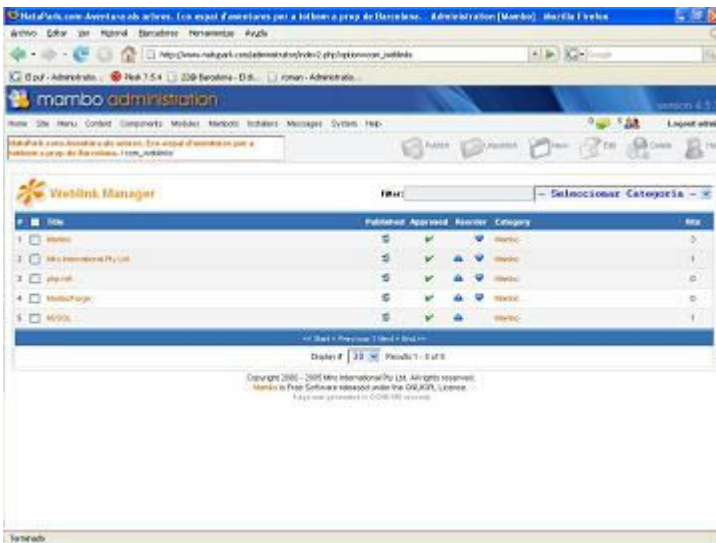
NaturPark.com Aventura als arbres. Un espai d'aventures per a tothom a prop de Barcelona. - Administration [Mambo] - Mozilla Firefox

Archivo Editar Ver Historial Marcadores Herramientas Ayuda

http://www.naturpark.com/administrator/index2.php?option=com_weblinks

mambo administration

version 4.5

Home Site Menu Content Components Modules Mambots Installers Messages System Help

Logout

NaturPark.com Aventura als arbres. Un espai d'aventures per a tothom a prop de Barcelona. / com_weblinks

Publish Unpublish New Edit Delete

Weblink Manager

Filter:

- Seleccionar Categoría -

| # | | Title | Published | Approved | Reorder | Category | Hits |
|---|---|---|---|---|---|---|---|
| 1 | | Mambo | | | | Mambo | 0 |
| 2 | | Miro International Pty Ltd | | | | Mambo | 1 |
| 3 | | php.net | | | | Mambo | 0 |
| 4 | | MamboForge | | | | Mambo | 0 |
| 5 | | MySQL | | | | Mambo | 1 |

<< Start < Previous 1 Next > End >>

Display # 30 Results 1 - 5 of 5

Copyright 2000 - 2005 Miro International Pty Ltd. All rights reserved.
Mambo is Free Software released under the GNU/GPL License.
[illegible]

Terminado